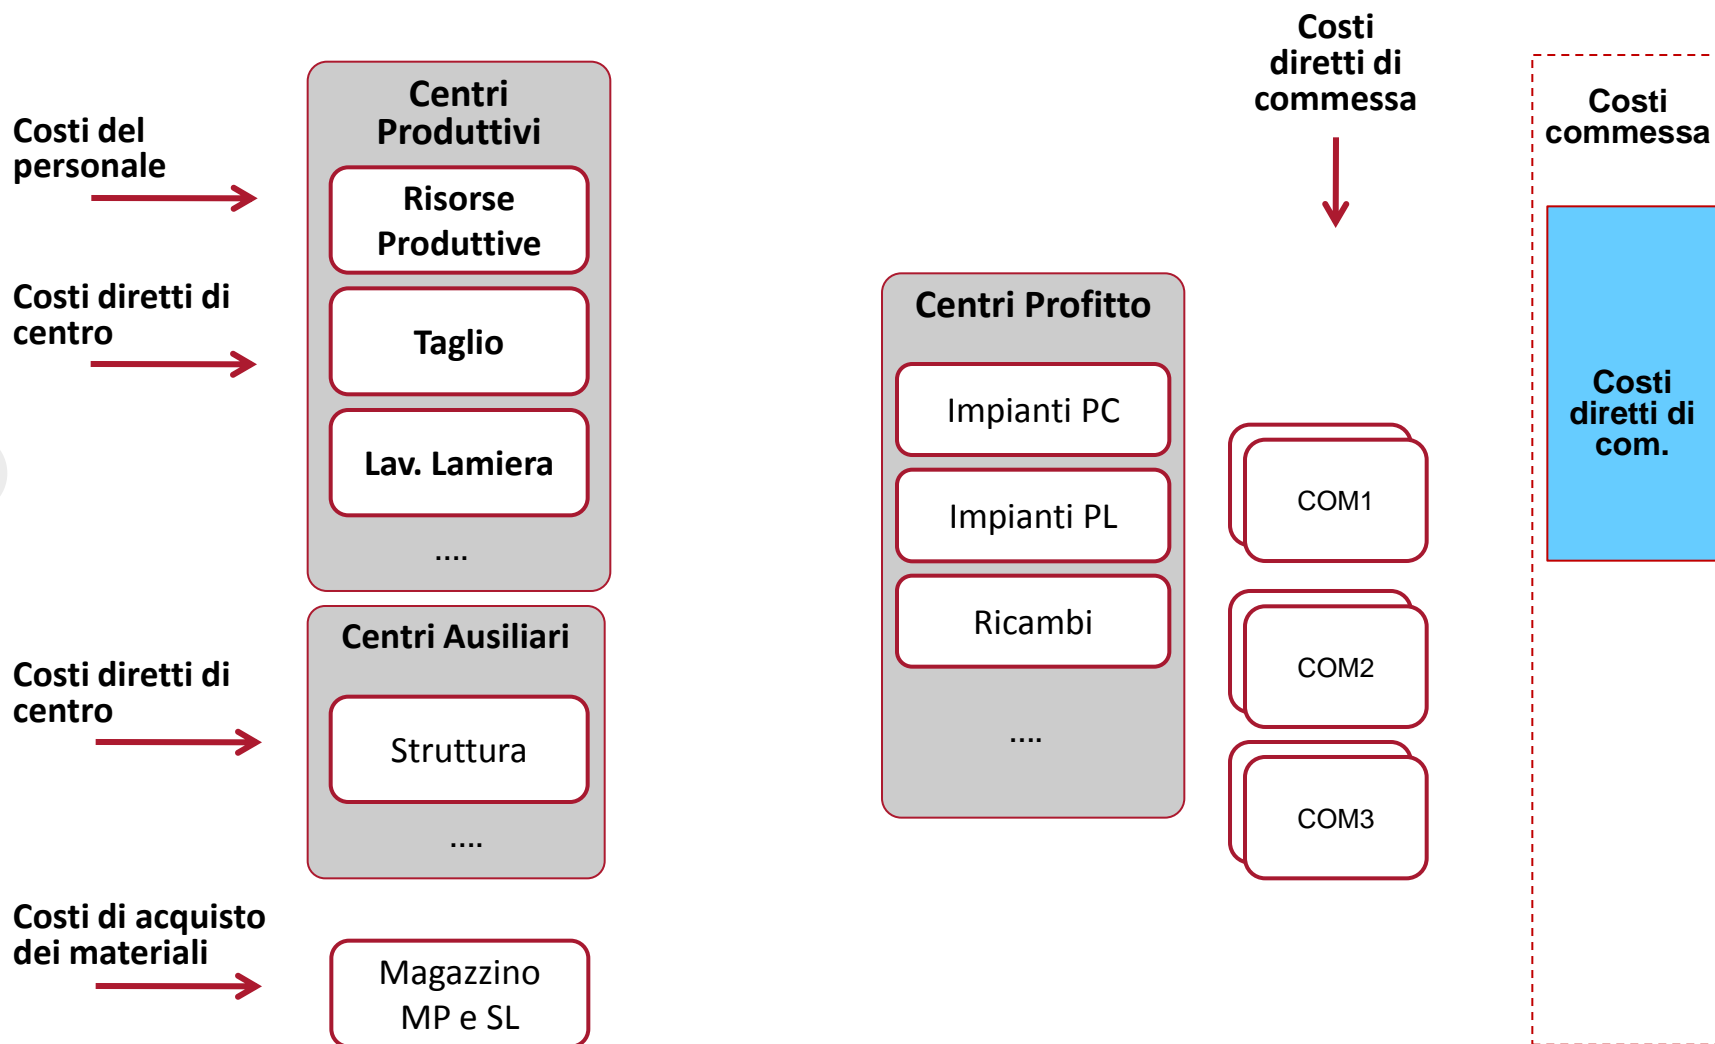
Costi del personale

Costi diretti di centro

Costi diretti di centro

Costi di acquisto dei materiali

Centri Produttivi

Risorse Produttive

Taglio

Lav. Lamiera

....

Centri Ausiliari

Struttura

....

Magazzino MP e SL

Centri Profitto

Impianti PC

Impianti PL

Ricambi

....

Costi diretti di commessa

COM1

COM2

COM3

Costi commessa

Costi diretti di com.